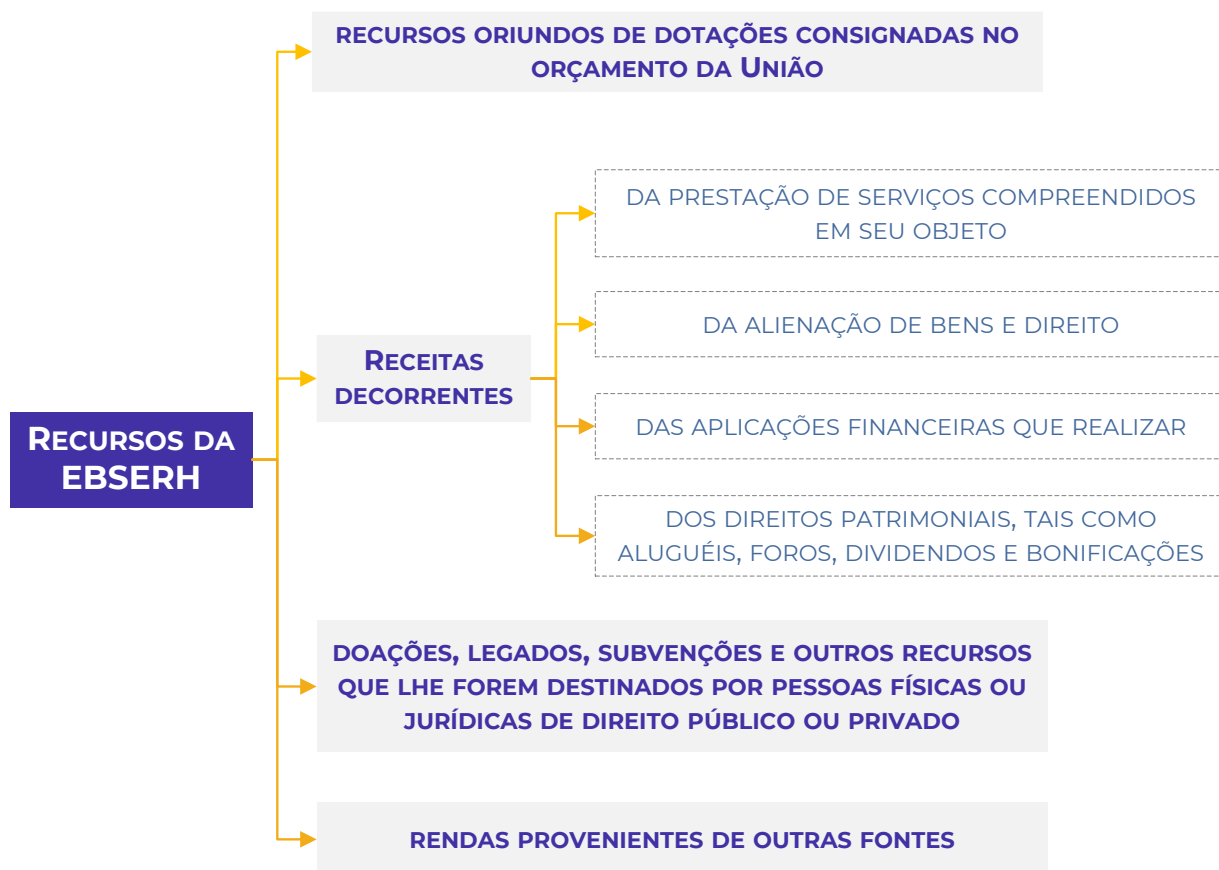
Recursos da EBSERH

Recursos oriundos de dotações consignadas no orçamento da União

Receitas decorrentes

da prestação de serviços compreendidos em seu objeto

da alienação de bens e direito

das aplicações financeiras que realizar

dos direitos patrimoniais, tais como aluguéis, foros, dividendos e bonificações

Doações, legados, subvenções e outros recursos que lhe forem destinados por pessoas físicas ou jurídicas de direito público ou privado

Rendas provenientes de outras fontes